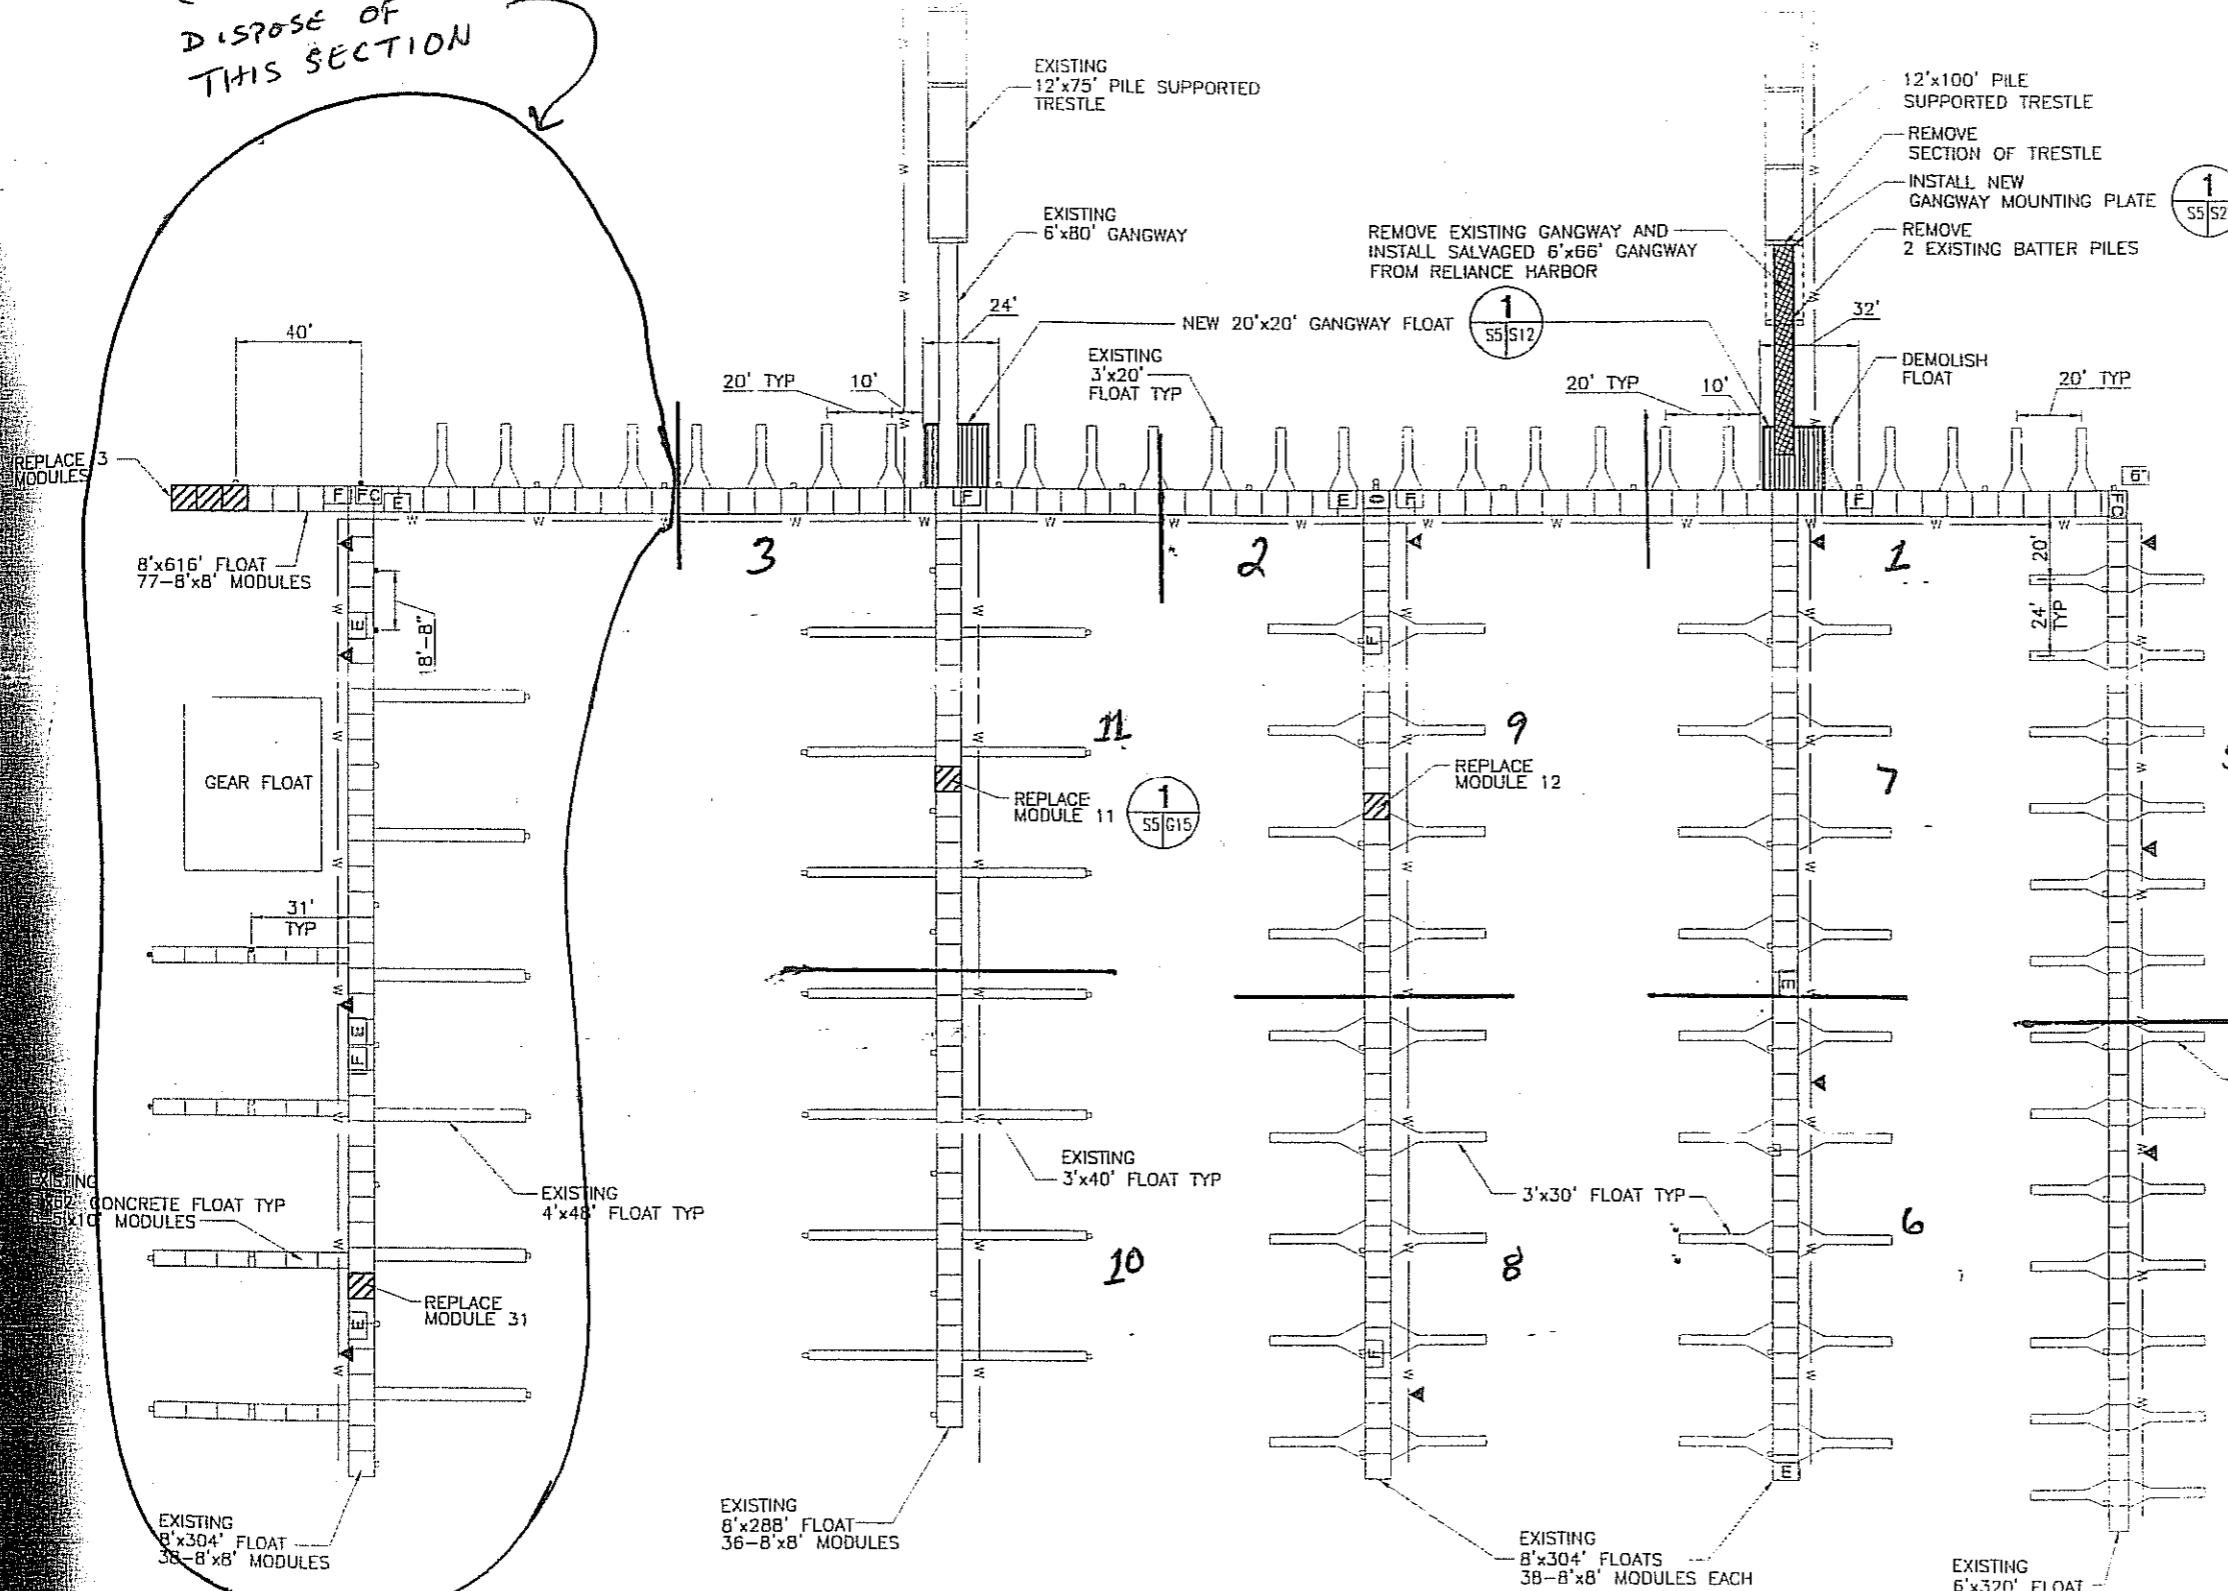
DISPOSE OF THIS SECTION

EXISTING 12'x75' PILE SUPPORTED TRESTLE

12'x100' PILE SUPPORTED TRESTLE

REMOVE SECTION OF TRESTLE

INSTALL NEW GANGWAY MOUNTING PLATE

1 S5 S2

REMOVE 2 EXISTING BATTER PILES

EXISTING 6'x80' GANGWAY

REMOVE EXISTING GANGWAY AND INSTALL SALVAGED 6'x66' GANGWAY FROM RELIANCE HARBOR

24'

NEW 20'x20' GANGWAY FLOAT

1 S5 S12

32'

40'

EXISTING 3'x20' FLOAT TYP

DEMOLISH FLOAT

20' TYP

10'

20' TYP

10'

20' TYP

6'

REPLACE 3 MODULES

F FC E

F

E 0 F

F

FC

8'x616' FLOAT 77–8'x8' MODULES

3

2

1

20'

24' TYP

E

18'-8"

F

11

9

REPLACE MODULE 12

GEAR FLOAT

REPLACE MODULE 11

1 S5 G15

7

31' TYP

E

F E

EXISTING 3'x40' FLOAT TYP

EXISTING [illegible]x62' CONCRETE FLOAT TYP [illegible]5'x10' MODULES

EXISTING 4'x48' FLOAT TYP

3'x30' FLOAT TYP

6

10

8

REPLACE MODULE 31

E

F

E

EXISTING 8'x304' FLOAT 38–8'x8' MODULES

EXISTING 8'x288' FLOAT 36–8'x8' MODULES

EXISTING 8'x304' FLOATS 38–8'x8' MODULES EACH

EXISTING 6'x320' FLOAT